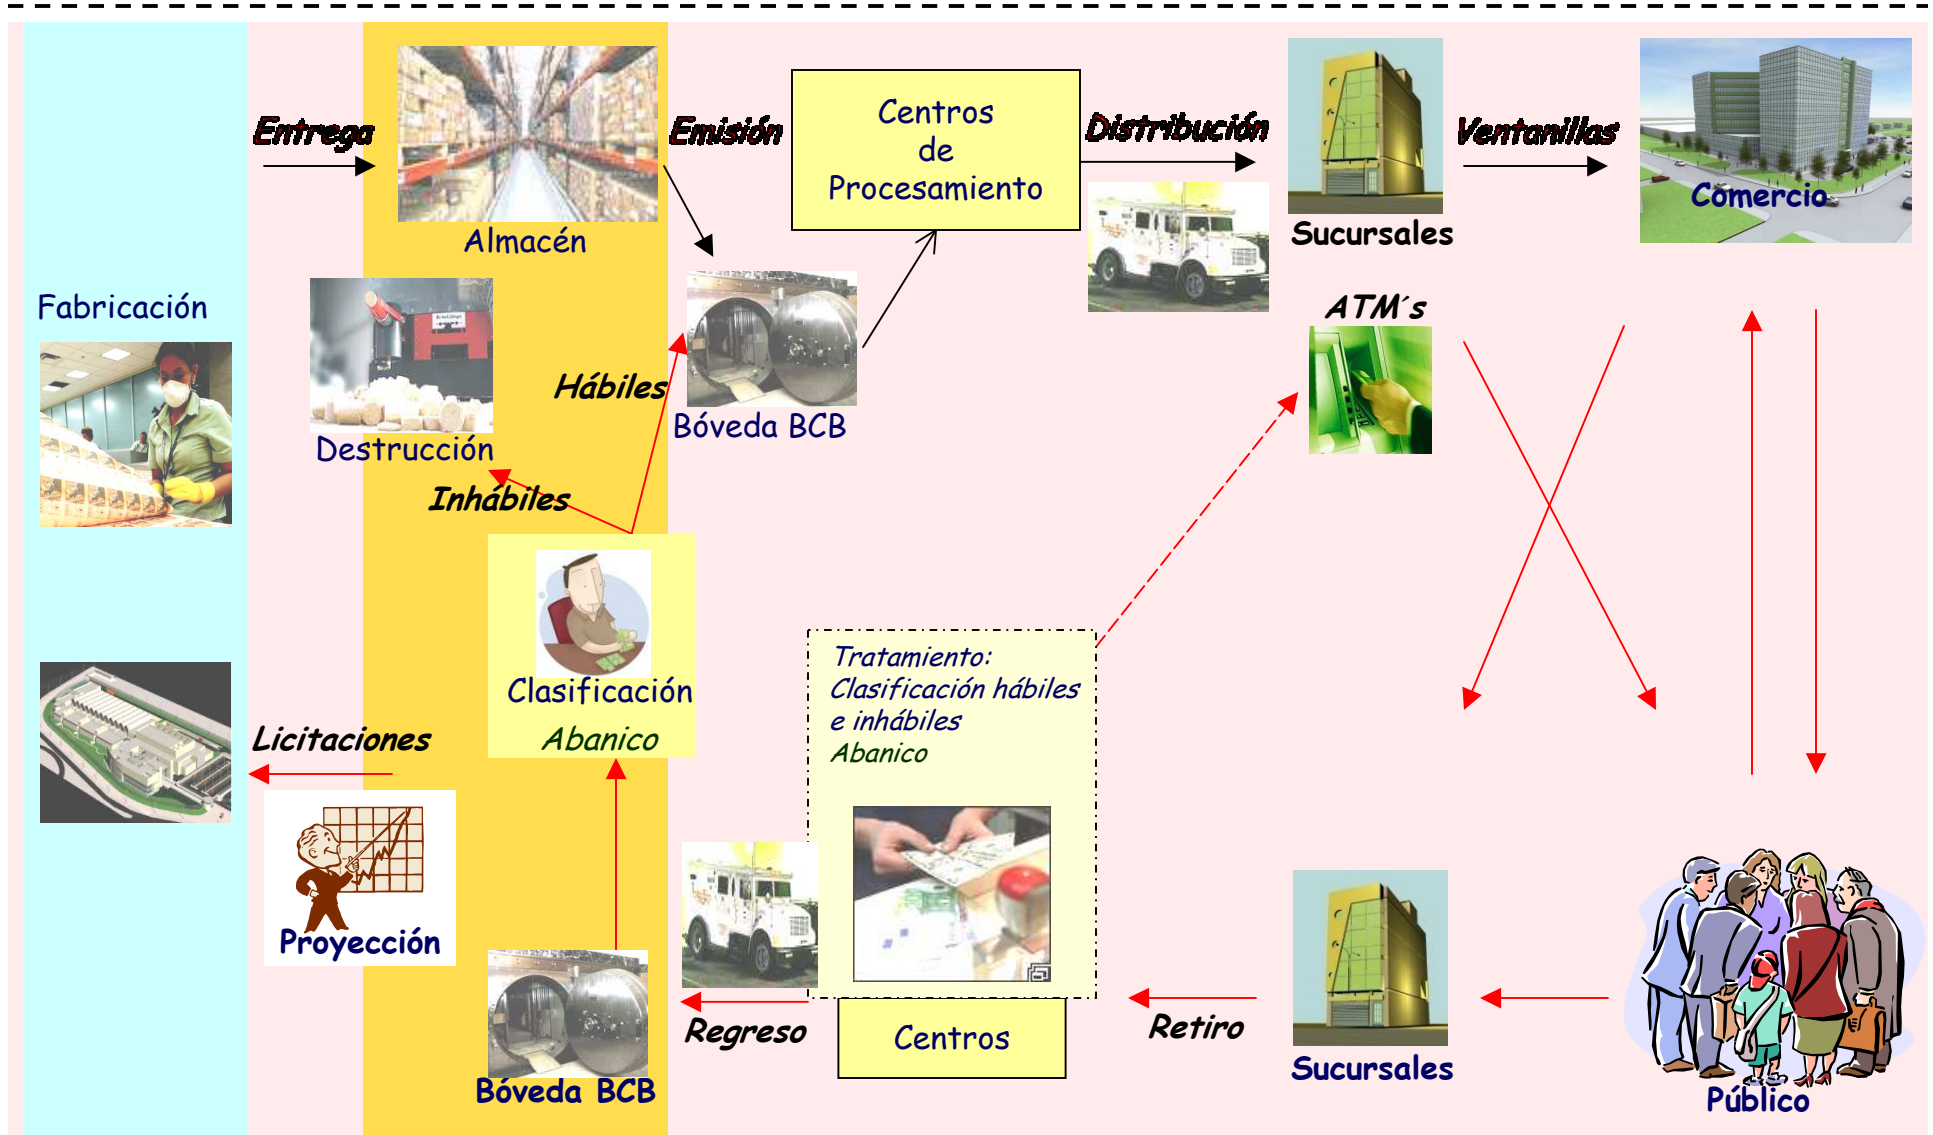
Entrega

Almacén

Emisión

Centros de Procesamiento

Distribución

Sucursales

Ventanillas

Comercio

Fabricación

Destrucción

Hábiles

Bóveda BCB

ATM´s

Inhábiles

Clasificación

Abanico

Tratamiento: Clasificación hábiles e inhábiles Abanico

Licitaciones

Proyección

Bóveda BCB

Regreso

Centros

Retiro

Sucursales

Público